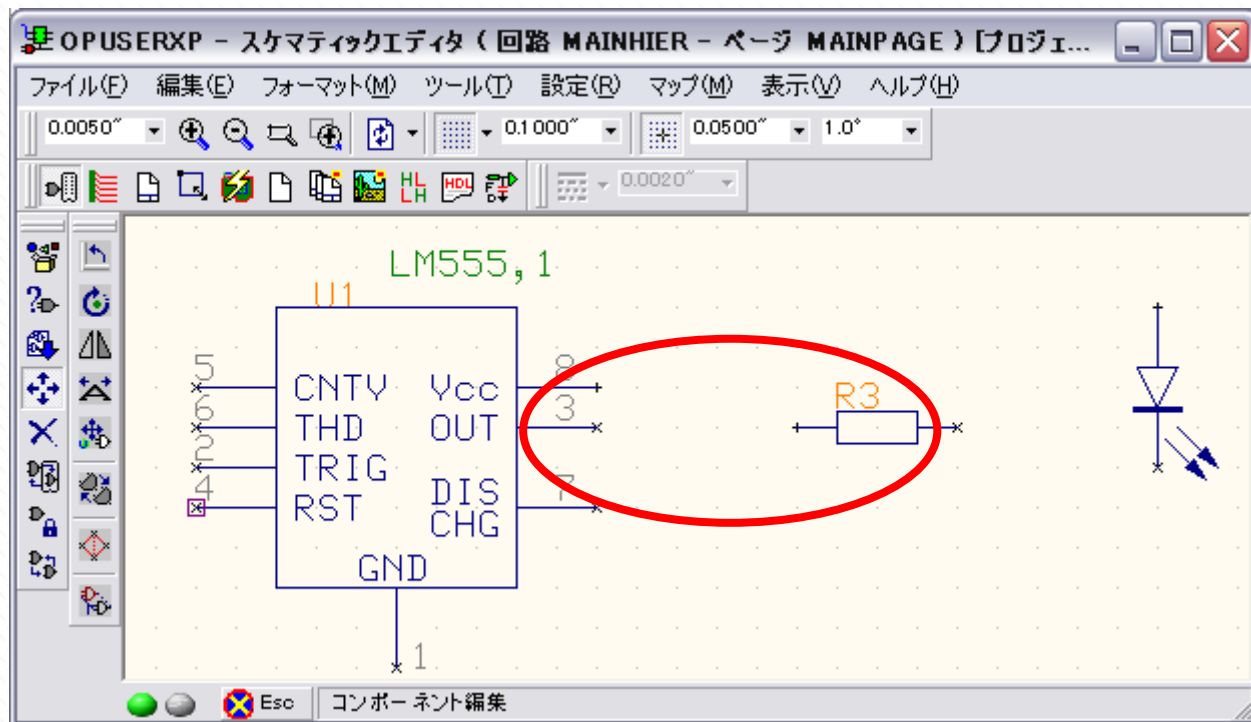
OPUSERXP - スケマティックエディタ ( 回路 MAINHIER - ページ MAINPAGE ) [プロジェ...

ファイル(F) 編集(E) フォーマット(M) ツール(T) 設定(R) マップ(M) 表示(V) ヘルプ(H)

0.0050″ 0.1000″ 0.0500″ 1.0°

0.0020″

LM555,1
U1
5
6
2
4
CNTV
THD
TRIG
RST
Vcc
OUT
DIS
CHG
8
3
7
GND
1
R3

Esc
コンポーネント編集